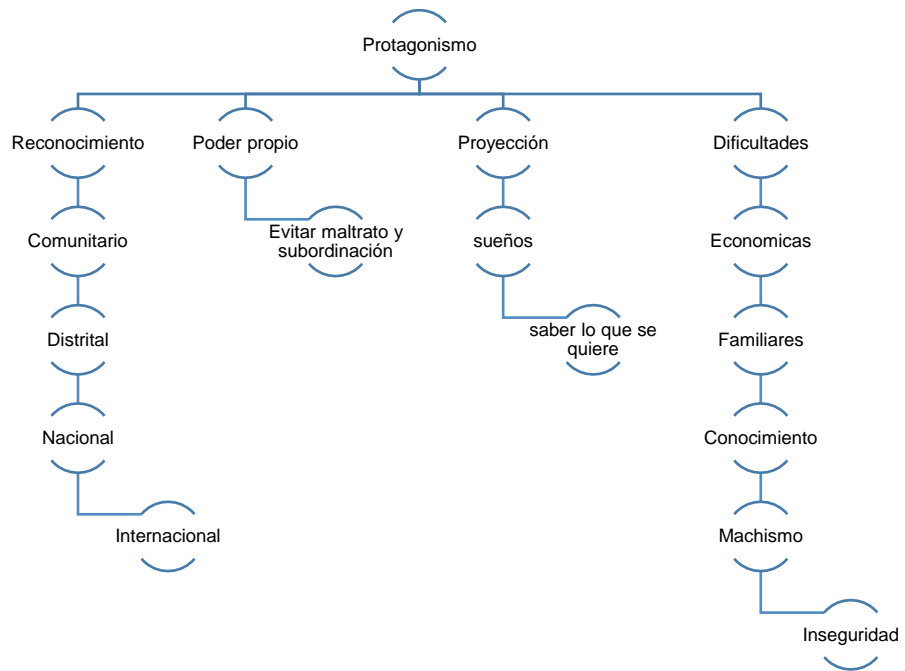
Protagonismo

Reconocimiento

Comunitario

Distrital

Nacional

Internacional

Poder propio

Evitar maltrato y subordinación

Proyección

sueños

saber lo que se quiere

Dificultades

Economicas

Familiares

Conocimiento

Machismo

Inseguridad